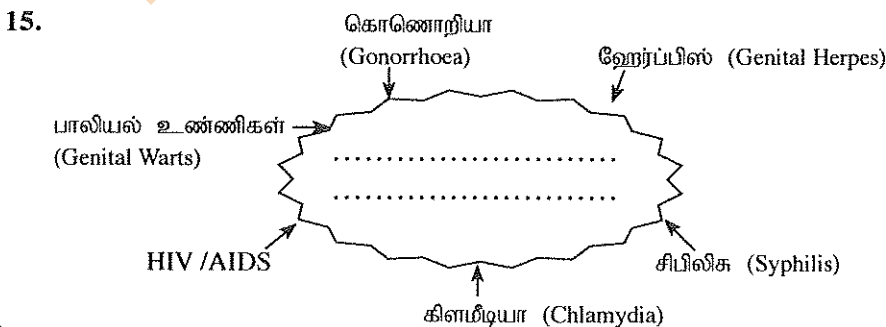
15.

கொனொறியா (Gonorrhoea)

ஹேர்ப்பிஸ் (Genital Herpes)

பாலியல் உண்ணிகள் (Genital Warts)

..............................

..............................

HIV /AIDS

சிபிலிசு (Syphilis)

கிளமீடியா (Chlamydia)